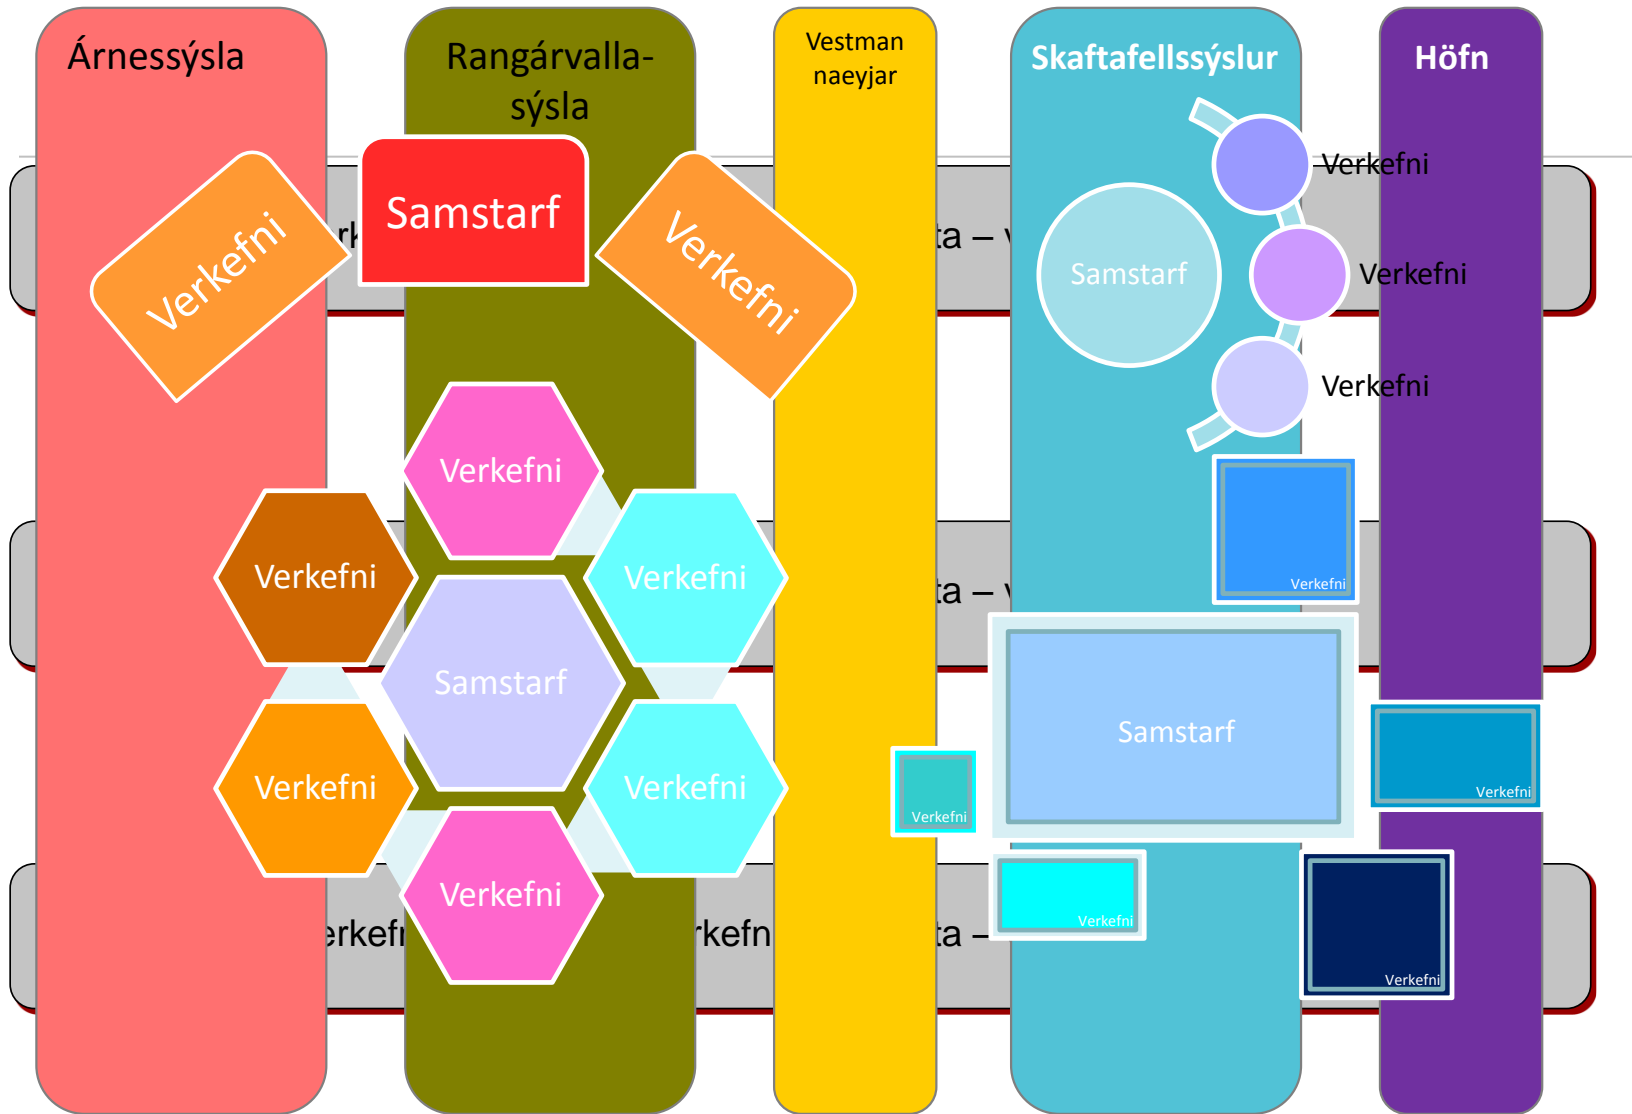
Árnessýsla

Rangárvallasýsla

Vestman naeyjar

Skaftafellssýslur

Höfn

Verkefni

Samstarf

Verkefni

rk

ta – v

Verkefni

Samstarf

Verkefni

Verkefni

Verkefni

Verkefni

ta – v

Verkefni

Verkefni

Samstarf

Verkefni

Samstarf

Verkefni

Verkefni

Verkefni

Verkefni

Verkefni

rkefn

rkefn

ta –

Verkefni

Verkefni